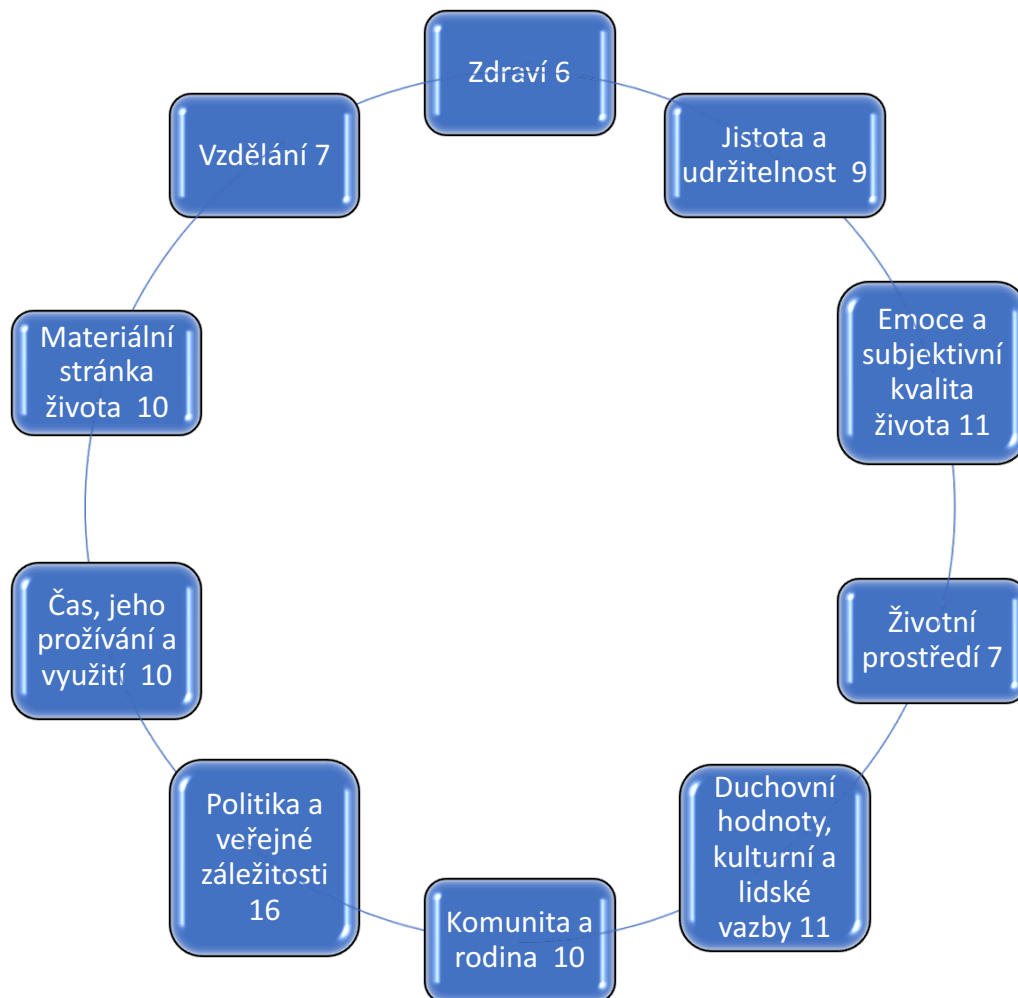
Zdraví 6

Jistota a udržitelnost 9

Emoce a subjektivní kvalita života 11

Životní prostředí 7

Duchovní hodnoty, kulturní a lidské vazby 11

Komunita a rodina 10

Politika a veřejné záležitosti 16

Čas, jeho prožívání a využití 10

Materiální stránka života 10

Vzdělání 7